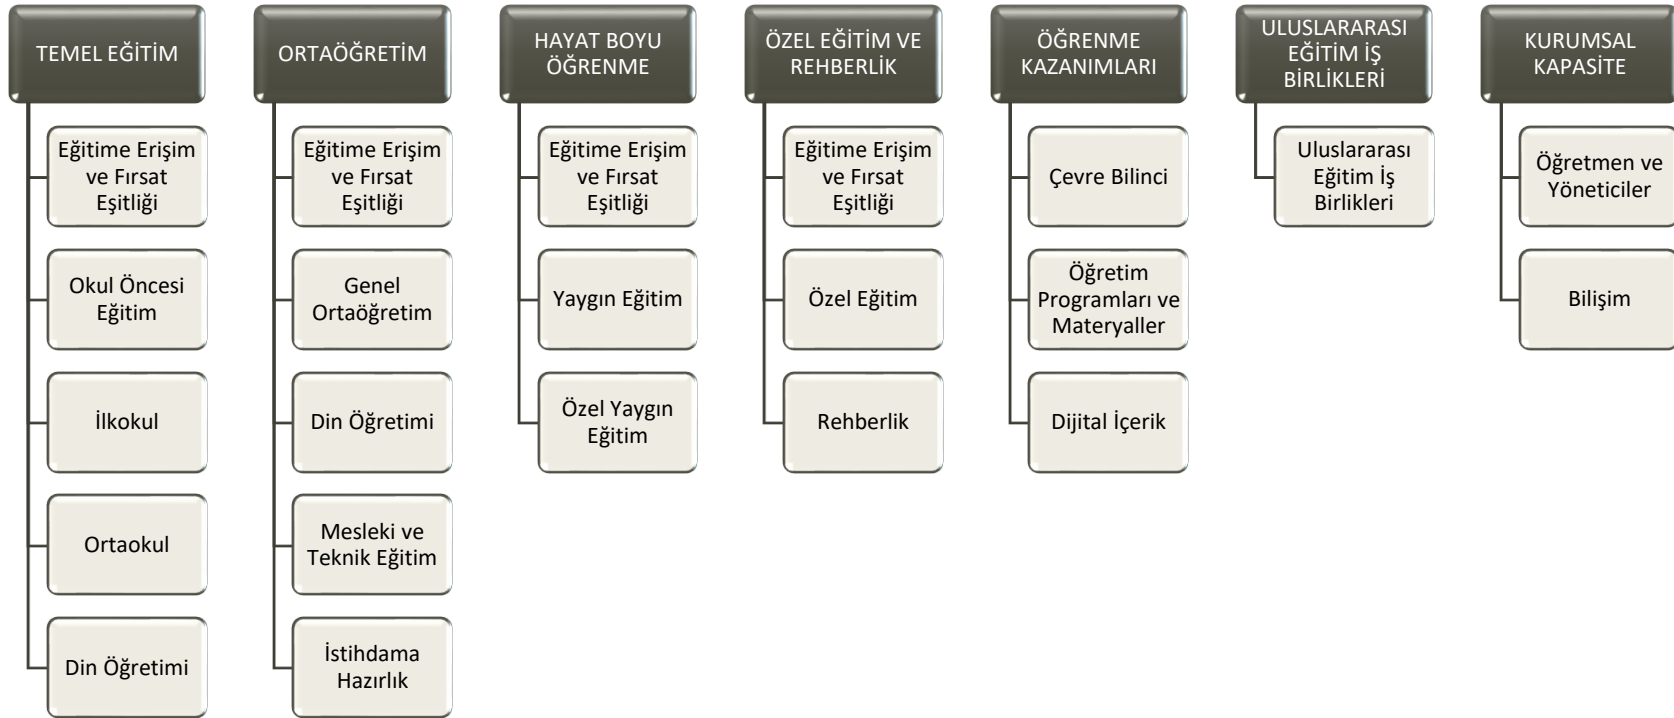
TEMEL EĞİTİM

Eğitime Erişim ve Fırsat Eşitliği

Okul Öncesi Eğitim

İlkokul

Ortaokul

Din Öğretimi

ORTAÖĞRETİM

Eğitime Erişim ve Fırsat Eşitliği

Genel Ortaöğretim

Din Öğretimi

Mesleki ve Teknik Eğitim

İstihdama Hazırlık

HAYAT BOYU ÖĞRENME

Eğitime Erişim ve Fırsat Eşitliği

Yaygın Eğitim

Özel Yaygın Eğitim

ÖZEL EĞİTİM VE REHBERLİK

Eğitime Erişim ve Fırsat Eşitliği

Özel Eğitim

Rehberlik

ÖĞRENME KAZANIMLARI

Çevre Bilinci

Öğretim Programları ve Materyaller

Dijital İçerik

ULUSLARARASI EĞİTİM İŞ BİRLİKLERİ

Uluslararası Eğitim İş Birlikleri

KURUMSAL KAPASİTE

Öğretmen ve Yöneticiler

Bilişim